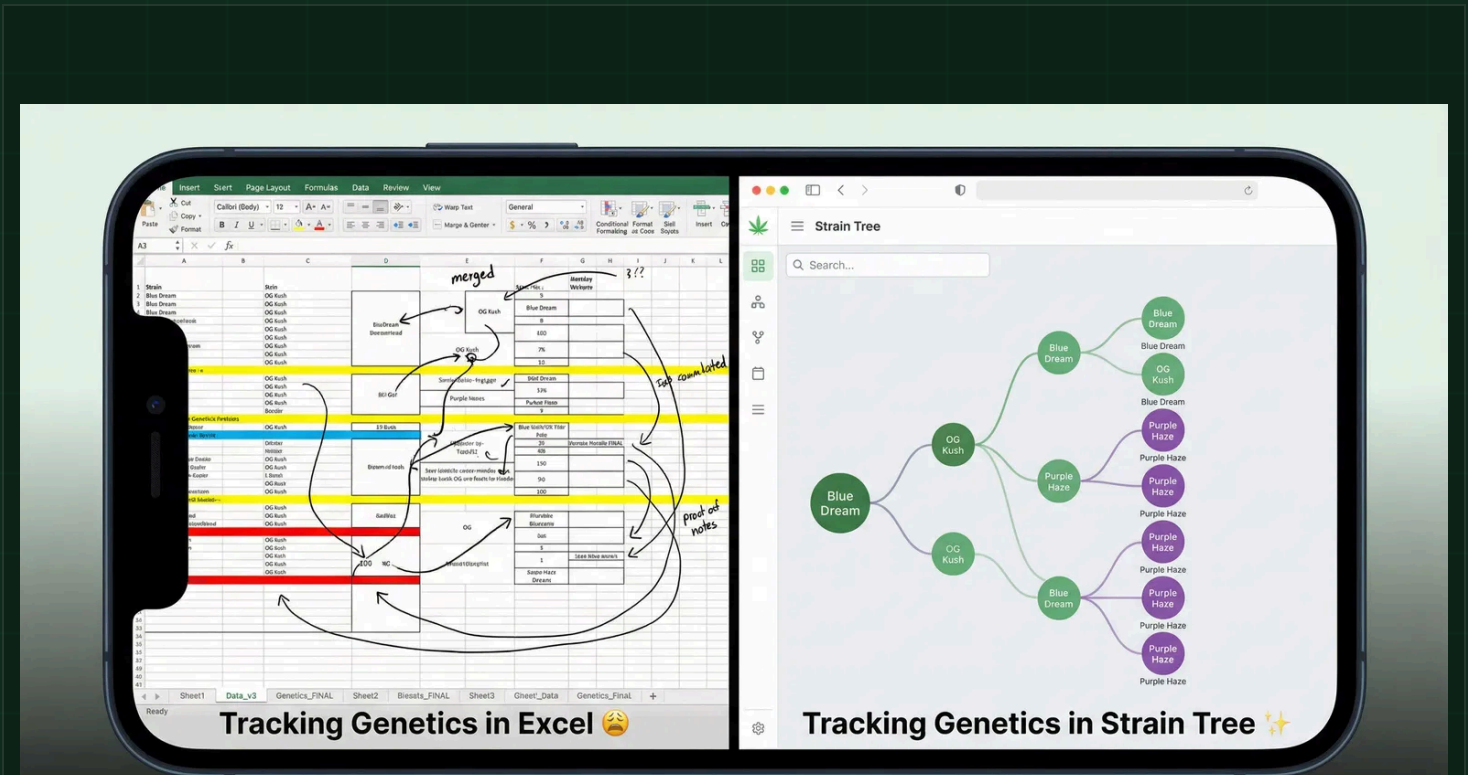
me Insert Ssert Page Layout Formulas Data Review View

Paste Cut Copy Format Calibri (Body) 12 A A B I U Wrap Text Merge & Genter General $ % Conditional Formaking Format as Coox Sell Soyots Insert

A3 fx

A B C D E F G H I J K L

1 Strain
2 Blue Dream
3 Blue Dream
4 Blue Dream

Stein
OG Kush
OG Kush
OG Kush
OG Kush
OG Kush
OG Kush
OG Kush
OG Kush
OG Kush
OG Kush
OG Kush
Border

merged

?!?

Monday Webpore

OG Kush

BlueDream DeezeHead

OG Kush

Blue Dream

8

100

7%

10

Tap commlated

Genetics Fenlsins

BE Gor

Purple Nases

Blue Kush/Uk Tidr

33 Kush

Vorable Morable FINAL

Bizemol tools

150

90

100

proof ost notes

BadVez

OG

Blurabre

100

1

Sanbo Haze Dreans

Sheet1 Data_v3 Genetics_FINAL Sheet2 Biesats_FINAL Sheet3 Gheet'_Data Genetics_Final +

Ready

Tracking Genetics in Excel 😩

Strain Tree

Search...

Blue Dream

OG Kush

OG Kush

Blue Dream

Purple Haze

Blue Dream

Blue Dream

Blue Dream

OG Kush

Blue Dream

Purple Haze

Purple Haze

Purple Haze

Purple Haze

Purple Haze

Purple Haze

Purple Haze

Purple Haze

Purple Haze

Purple Haze

Tracking Genetics in Strain Tree ✨